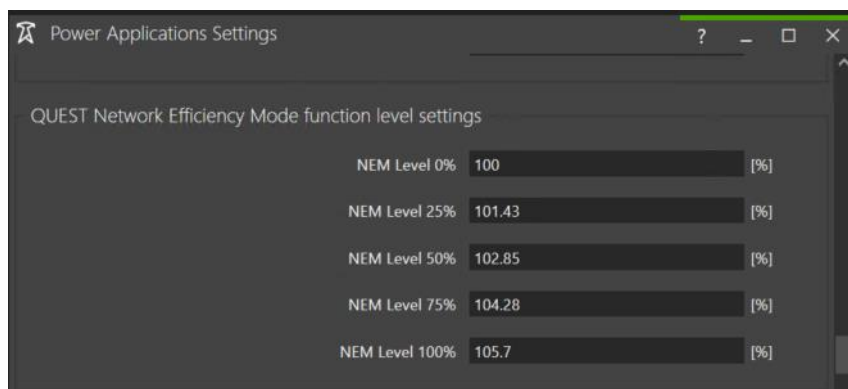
Power Applications Settings

? _ □ ×

QUEST Network Efficiency Mode function level settings

NEM Level 0% 100 [%]

NEM Level 25% 101.43 [%]

NEM Level 50% 102.85 [%]

NEM Level 75% 104.28 [%]

NEM Level 100% 105.7 [%]